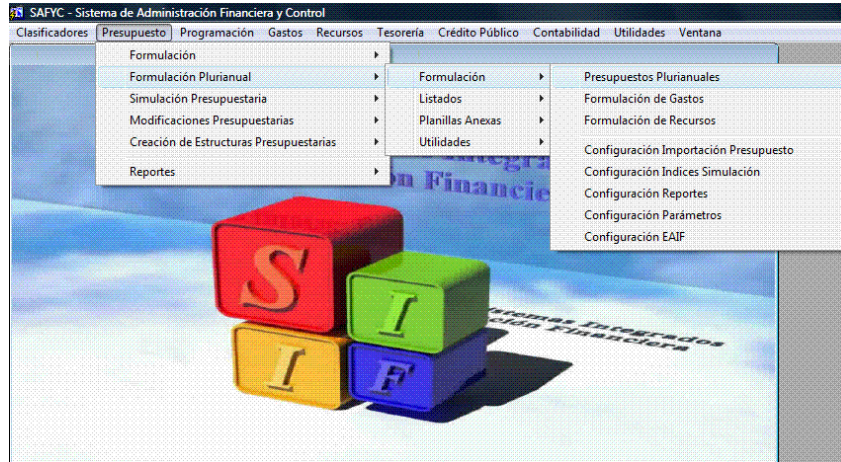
SAFYC - Sistema de Administración Financiera y Control

Clasificadores Presupuesto Programación Gastos Recursos Tesorería Crédito Público Contabilidad Utilidades Ventana

Formulación
Formulación Plurianual
Simulación Presupuestaria
Modificaciones Presupuestarias
Creación de Estructuras Presupuestarias
Reportes

Formulación
Listados
Planillas Anexas
Utilidades

Presupuestos Plurianuales
Formulación de Gastos
Formulación de Recursos
Configuración Importación Presupuesto
Configuración Indices Simulación
Configuración Reportes
Configuración Parámetros
Configuración EAIF

Integra
n Financie

S I
I F

Sistemas Integrados
Gestión Financiera